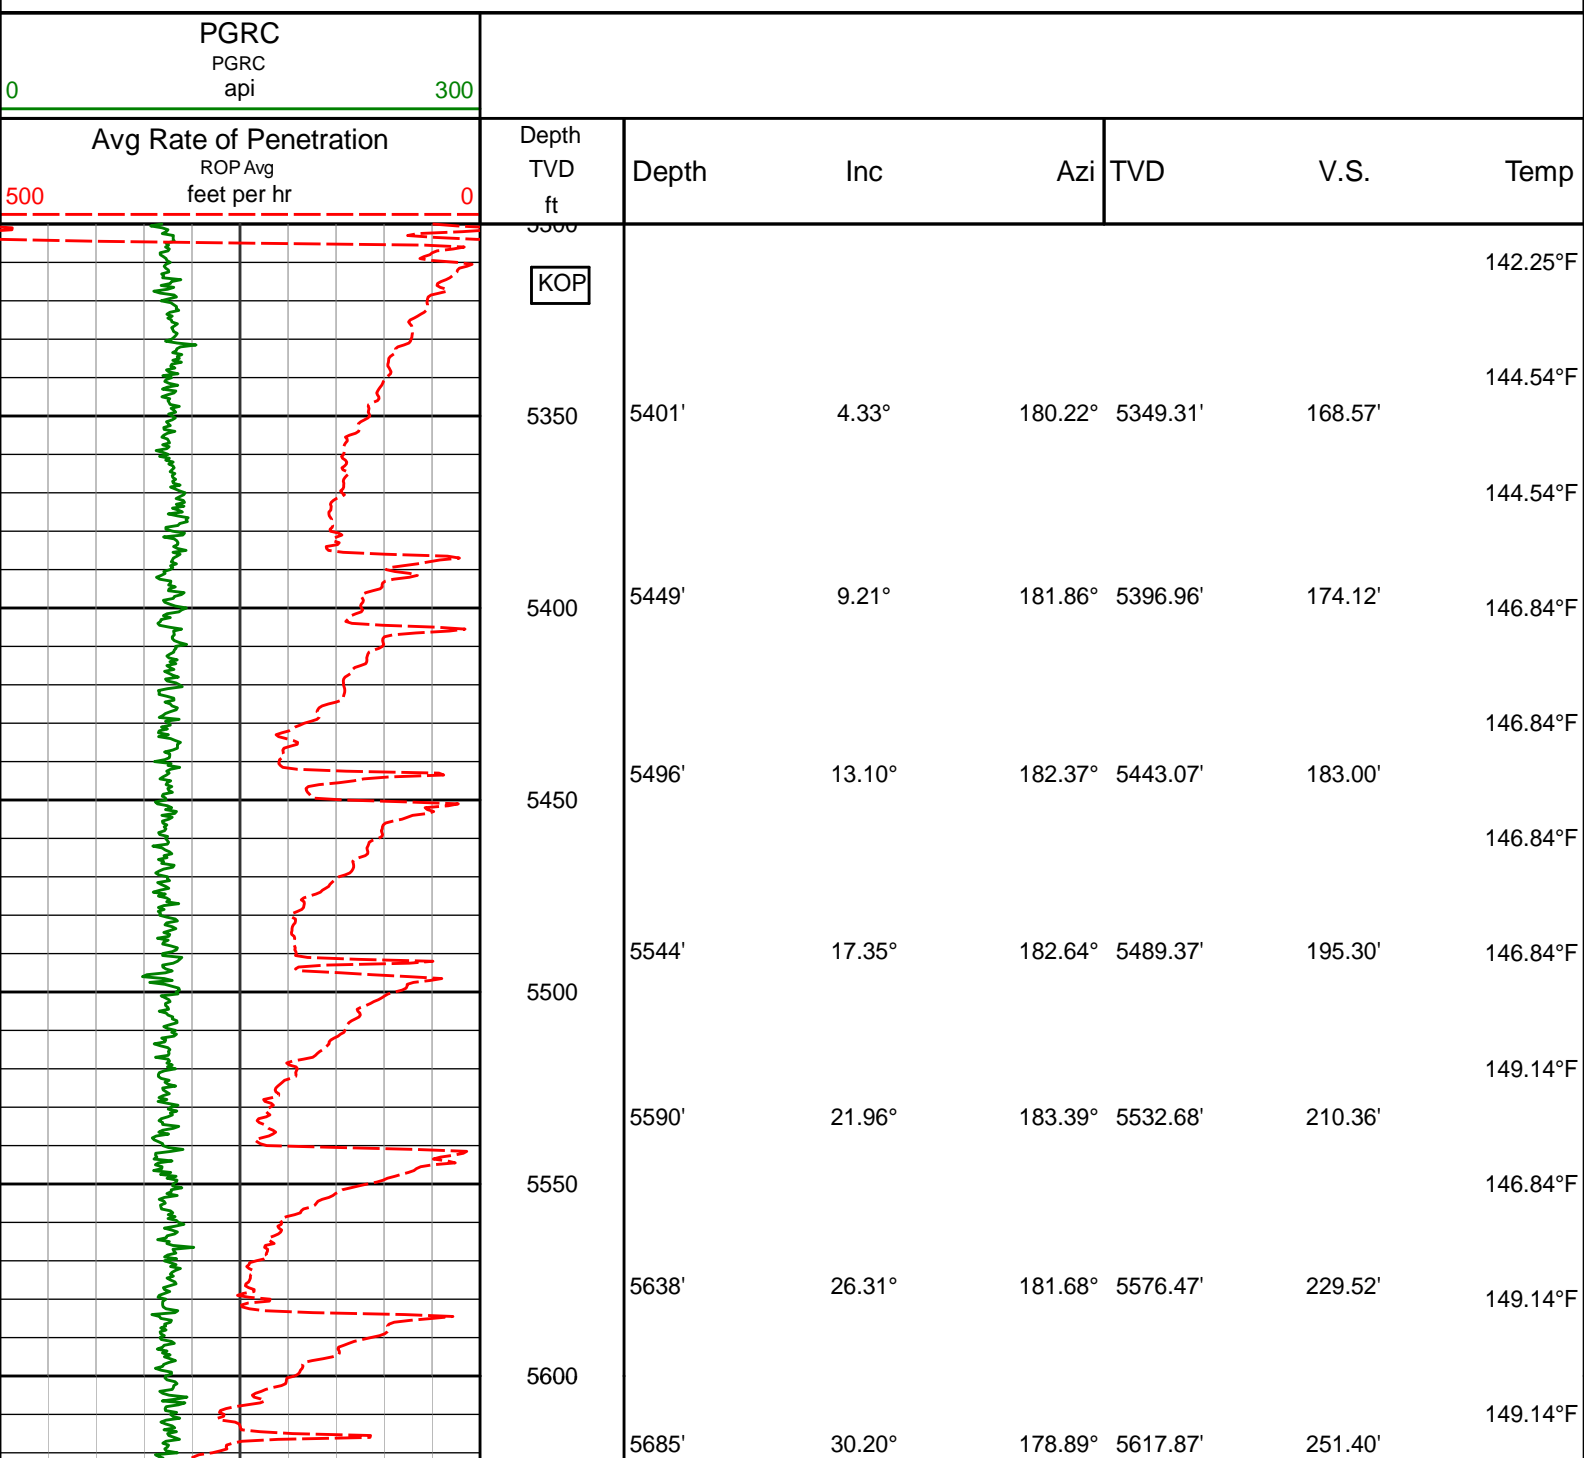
PGRC
PGRC
0 api 300

Avg Rate of Penetration
ROP Avg
500 feet per hr 0

Depth
TVD
ft

| Depth | Inc | Azi | TVD | V.S. | Temp |
|---|---|---|---|---|---|
| | | | | | 142.25°F |
| | | | | | 144.54°F |
| 5401' | 4.33° | 180.22° | 5349.31' | 168.57' | |
| | | | | | 144.54°F |
| 5449' | 9.21° | 181.86° | 5396.96' | 174.12' | 146.84°F |
| | | | | | 146.84°F |
| 5496' | 13.10° | 182.37° | 5443.07' | 183.00' | |
| | | | | | 146.84°F |
| 5544' | 17.35° | 182.64° | 5489.37' | 195.30' | 146.84°F |
| | | | | | 149.14°F |
| 5590' | 21.96° | 183.39° | 5532.68' | 210.36' | |
| | | | | | 146.84°F |
| 5638' | 26.31° | 181.68° | 5576.47' | 229.52' | 149.14°F |
| | | | | | 149.14°F |
| 5685' | 30.20° | 178.89° | 5617.87' | 251.40' | |

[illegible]
KOP
5350
5400
5450
5500
5550
5600